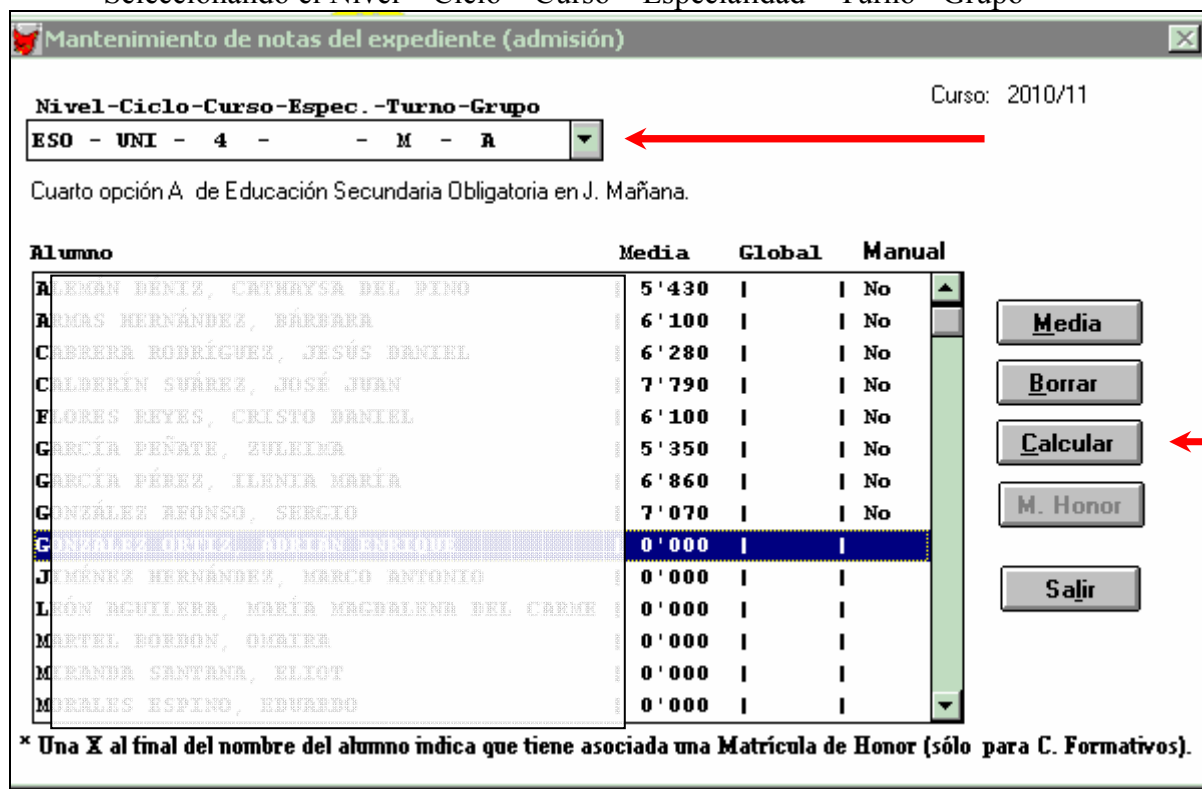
Seleccionando el Nivel – Ciclo – Curso – Especialidad – Turno - Grupo

Mantenimiento de notas del expediente (admisión)

Nivel-Ciclo-Curso-Espec.-Turno-Grupo

Curso: 2010/11

ESO - UNI - 4 - - M - A

Cuarto opción A de Educación Secundaria Obligatoria en J. Mañana.

| Alumno | Media | Global | Manual |
|---|---|---|---|
| ALEMAN DENIZ, CATHAYSA DEL PINO | 5'430 | | No |
| ARMAS HERNÁNDEZ, BÁRBARA | 6'100 | | No |
| CABRERA RODRÍGUEZ, JESÚS DANIEL | 6'280 | | No |
| CALDERÍN SUÁREZ, JOSÉ JUAN | 7'790 | | No |
| FLORES REYES, CRISTO DANIEL | 6'100 | | No |
| GARCÍA PEÑATE, ZULEIMA | 5'350 | | No |
| GARCÍA PÉREZ, ILENIA MARÍA | 6'860 | | No |
| GONZÁLEZ AFONSO, SERGIO | 7'070 | | No |
| GONZÁLEZ ORTIZ, ADRIAN ENRIQUE | 0'000 | | |
| JIMÉNEZ HERNÁNDEZ, MARCO ANTONIO | 0'000 | | |
| LEÓN AGUILERA, MARÍA MAGDALENA DEL CARME | 0'000 | | |
| MARTEL BORDON, OMAIRA | 0'000 | | |
| MIRANDA SANTANA, ELIOT | 0'000 | | |
| MORALES ESPINO, EDUARDO | 0'000 | | |

Media
Borrar
Calcular
M. Honor
Salir

* Una X al final del nombre del alumno indica que tiene asociada una Matrícula de Honor (sólo para C. Formativos).